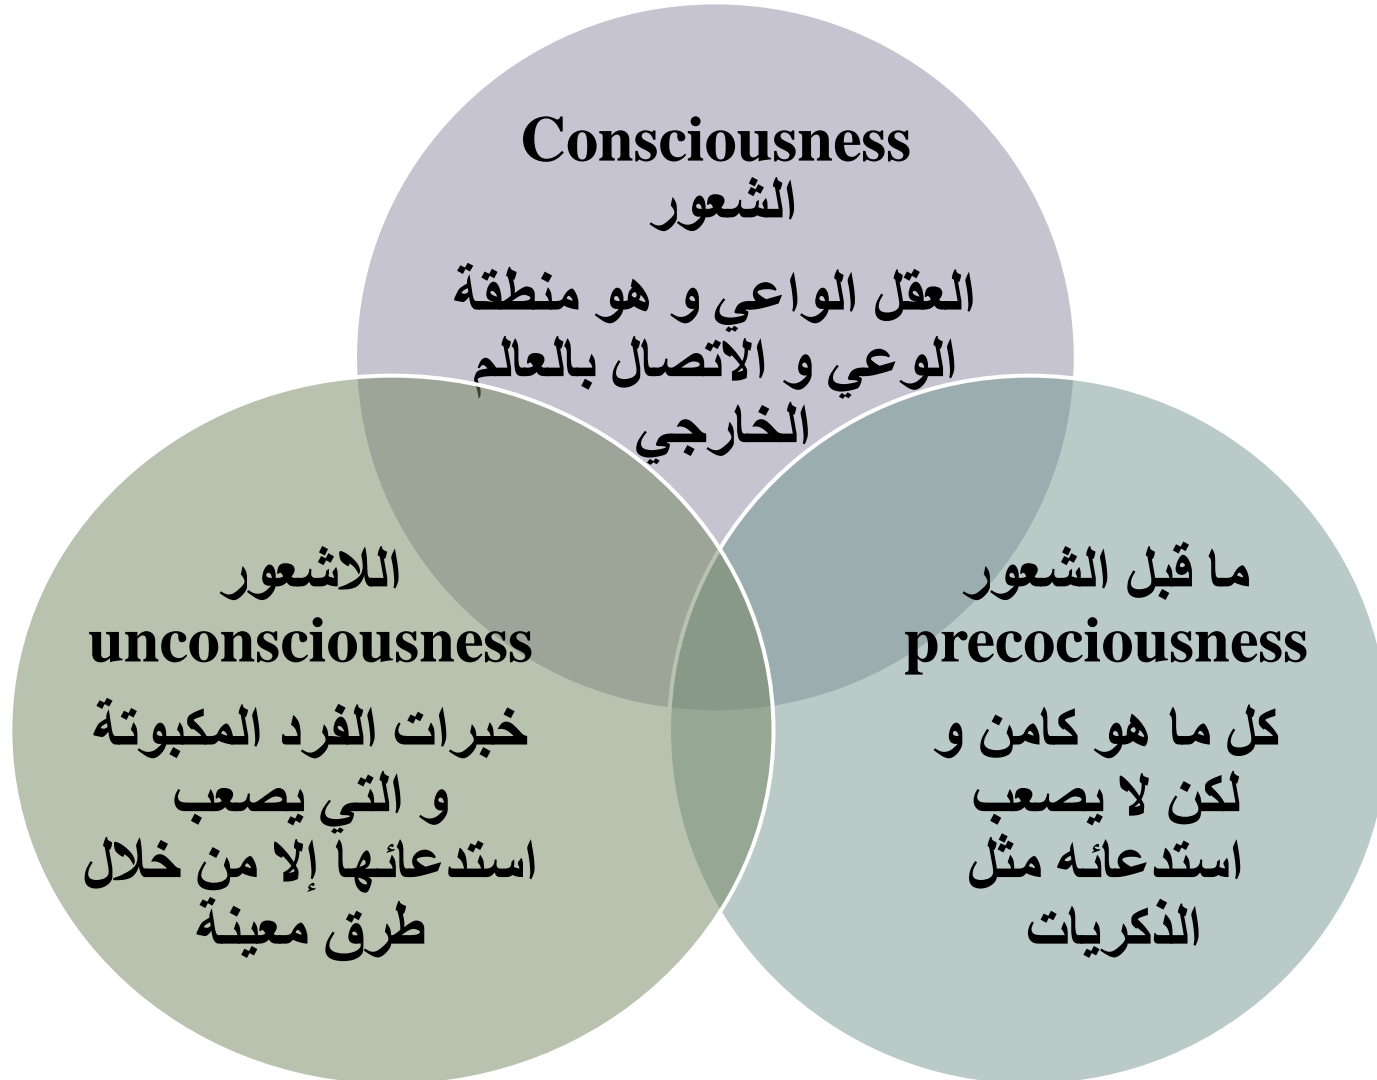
Consciousness
الشعور
العقل الواعي و هو منطقة الوعي و الاتصال بالعالم الخارجي

اللاشعور
unconsciousness
خبرات الفرد المكبوتة و التي يصعب استدعائها إلا من خلال طرق معينة

ما قبل الشعور
precociousness
كل ما هو كامن و لكن لا يصعب استدعائه مثل الذكريات